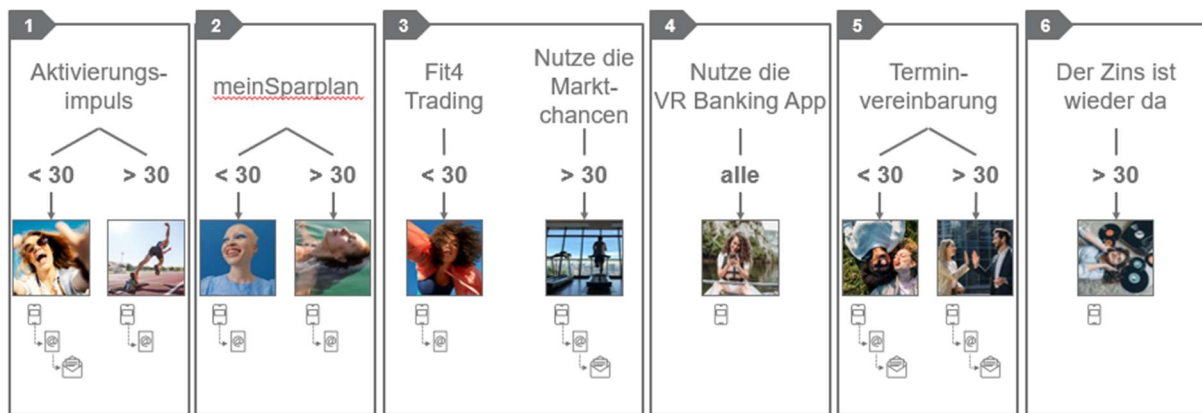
1

Aktivierungsimpuls

< 30

> 30

2

meinSparplan

< 30

> 30

3

Fit4 Trading

< 30

Nutze die Marktchancen

> 30

4

Nutze die VR Banking App

alle

5

Terminvereinbarung

< 30

> 30

6

Der Zins ist wieder da

> 30